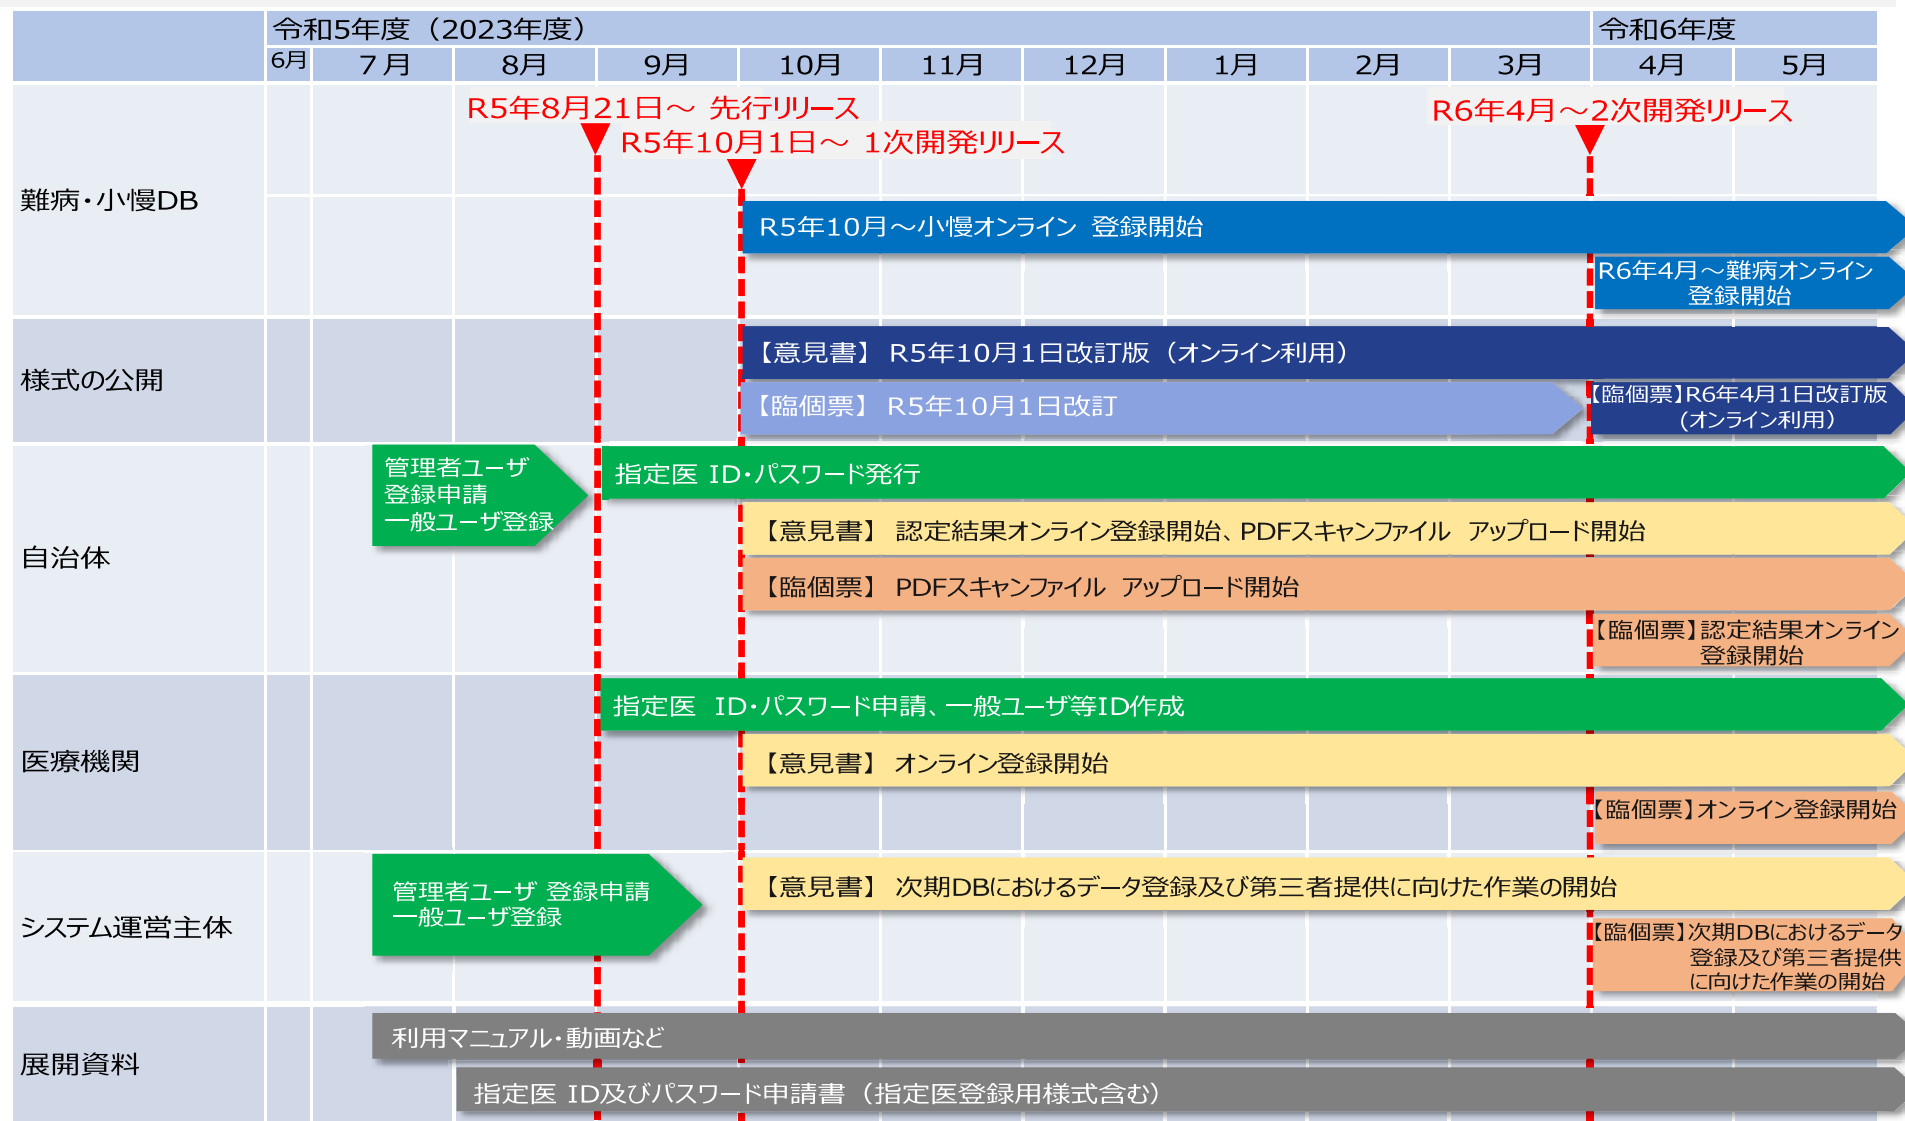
令和5年度（2023年度）

令和6年度

6月 7月 8月 9月 10月 11月 12月 1月 2月 3月 4月 5月

R5年8月21日～ 先行リリース

R5年10月1日～ 1次開発リリース

R6年4月～2次開発リリース

難病・小慢DB

R5年10月～小慢オンライン 登録開始

R6年4月～難病オンライン 登録開始

様式の公開

【意見書】 R5年10月1日改訂版（オンライン利用）

【臨個票】 R5年10月1日改訂

【臨個票】R6年4月1日改訂版（オンライン利用）

自治体

管理者ユーザ 登録申請 一般ユーザ登録

指定医 ID・パスワード発行

【意見書】 認定結果オンライン登録開始、PDFスキャンファイル アップロード開始

【臨個票】 PDFスキャンファイル アップロード開始

【臨個票】認定結果オンライン 登録開始

医療機関

指定医 ID・パスワード申請、一般ユーザ等ID作成

【意見書】 オンライン登録開始

【臨個票】オンライン登録開始

システム運営主体

管理者ユーザ 登録申請 一般ユーザ登録

【意見書】 次期DBにおけるデータ登録及び第三者提供に向けた作業の開始

【臨個票】次期DBにおけるデータ 登録及び第三者提供 に向けた作業の開始

展開資料

利用マニュアル・動画など

指定医 ID及びパスワード申請書（指定医登録用様式含む）